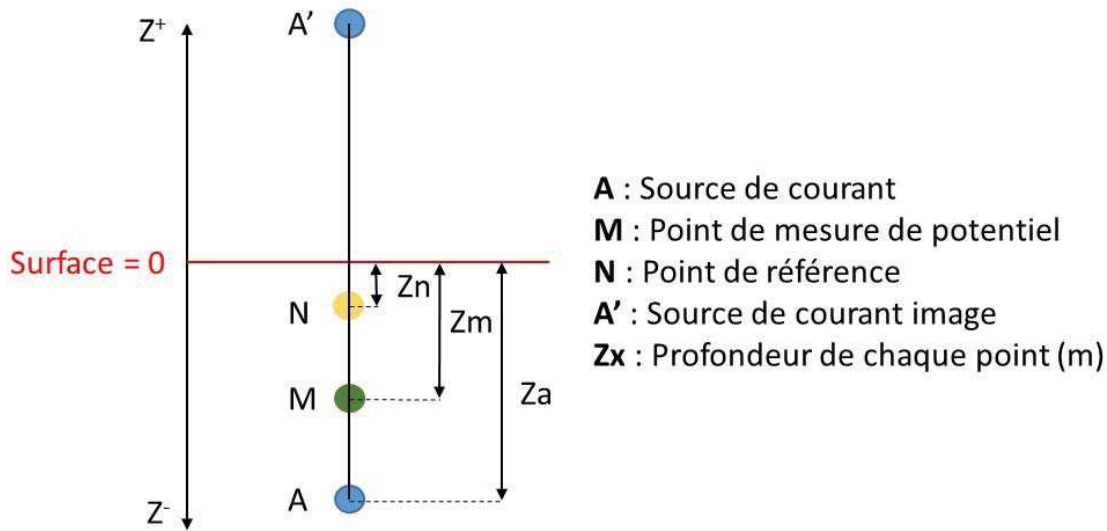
$Z^+$

A'

Surface = 0

N

Zn

Zm

M

Za

A

$Z^-$

**A** : Source de courant
**M** : Point de mesure de potentiel
**N** : Point de référence
**A'** : Source de courant image
**Zx** : Profondeur de chaque point (m)